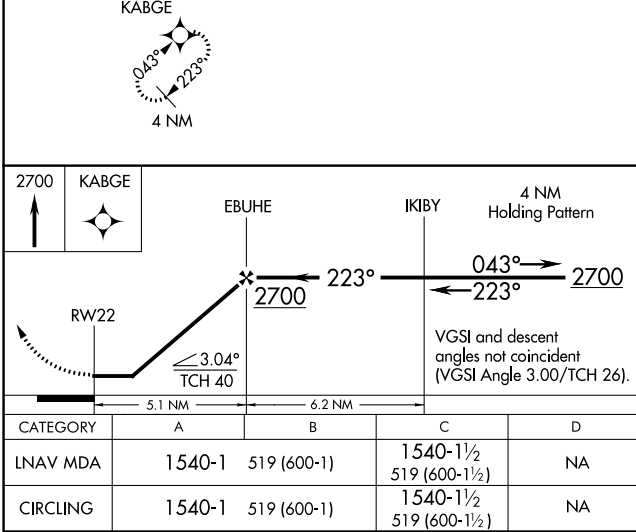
KABGE

043°

223°

4 NM

2700

KABGE

EBUHE

IKIBY

4 NM Holding Pattern

223°

043°

223°

2700

2700

RW22

3.04°
TCH 40

VGSI and descent angles not coincident (VGSI Angle 3.00/TCH 26).

5.1 NM

6.2 NM

| CATEGORY | A | B | C | D |
|---|---|---|---|---|
| LNAV MDA | 1540-1 | 519 (600-1) | 1540-1½ 519 (600-1½) | NA |
| CIRCLING | 1540-1 | 519 (600-1) | 1540-1½ 519 (600-1½) | NA |